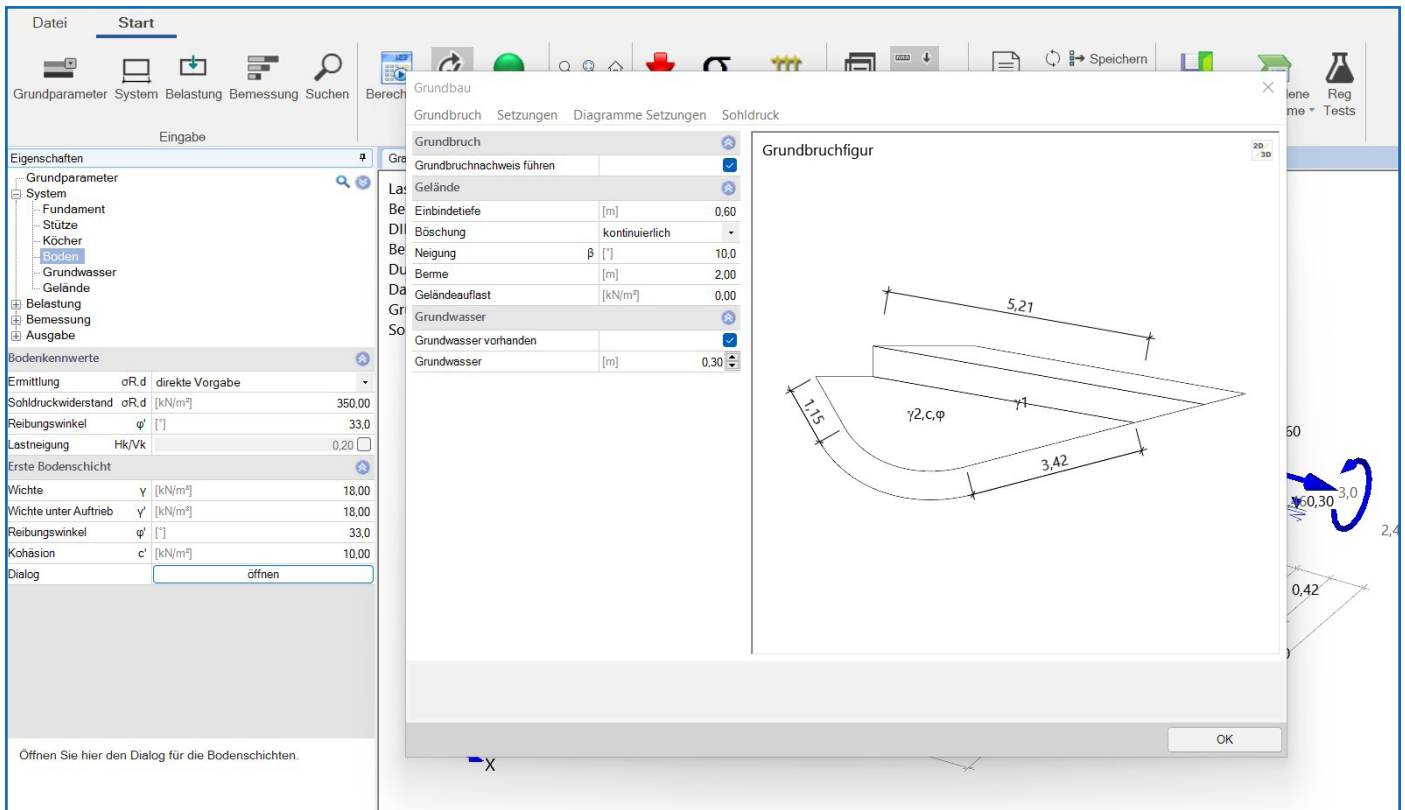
Datei Start

Grundparameter System Belastung Bemessung Suchen Berech Speichern lene me Reg Tests

Eingabe

Eigenschaften

Grundparameter
System
Fundament
Stütze
Köcher
Boden
Grundwasser
Gelände
Belastung
Bemessung
Ausgabe

Bodenkennwerte

| | | | |
|---|---|---|---|
| Ermittlung | σR,d | direkte Vorgabe | |
| Sohldruckwiderstand | σR,d | [kN/m²] | 350,00 |
| Reibungswinkel | φ' | [°] | 33,0 |
| Lastneigung | Hk/Vk | | 0,20 |

Erste Bodenschicht

| | | | |
|---|---|---|---|
| Wichte | γ | [kN/m³] | 18,00 |
| Wichte unter Auftrieb | γ' | [kN/m³] | 18,00 |
| Reibungswinkel | φ' | [°] | 33,0 |
| Kohäsion | c' | [kN/m²] | 10,00 |
| Dialog | | öffnen | |

Öffnen Sie hier den Dialog für die Bodenschichten.

Gra
Las
Be
DII
Be
Du
Da
Gr
So

Grundbau

Grundbruch Setzungen Diagramme Setzungen Sohldruck

Grundbruch

| | | |
|---|---|---|
| Grundbruchnachweis führen | | ☑ |

Gelände

| | | |
|---|---|---|
| Einbindetiefe | [m] | 0,60 |
| Böschung | kontinuierlich | |
| Neigung β | [°] | 10,0 |
| Berme | [m] | 2,00 |
| Geländeauflast | [kN/m²] | 0,00 |

Grundwasser

| | | |
|---|---|---|
| Grundwasser vorhanden | | ☑ |
| Grundwasser | [m] | 0,30 |

Grundbruchfigur

2D 3D

5,21
1,15
γ2,c,φ
γ1
3,42

60
0,30
3,0
2,4
0,42
X

OK